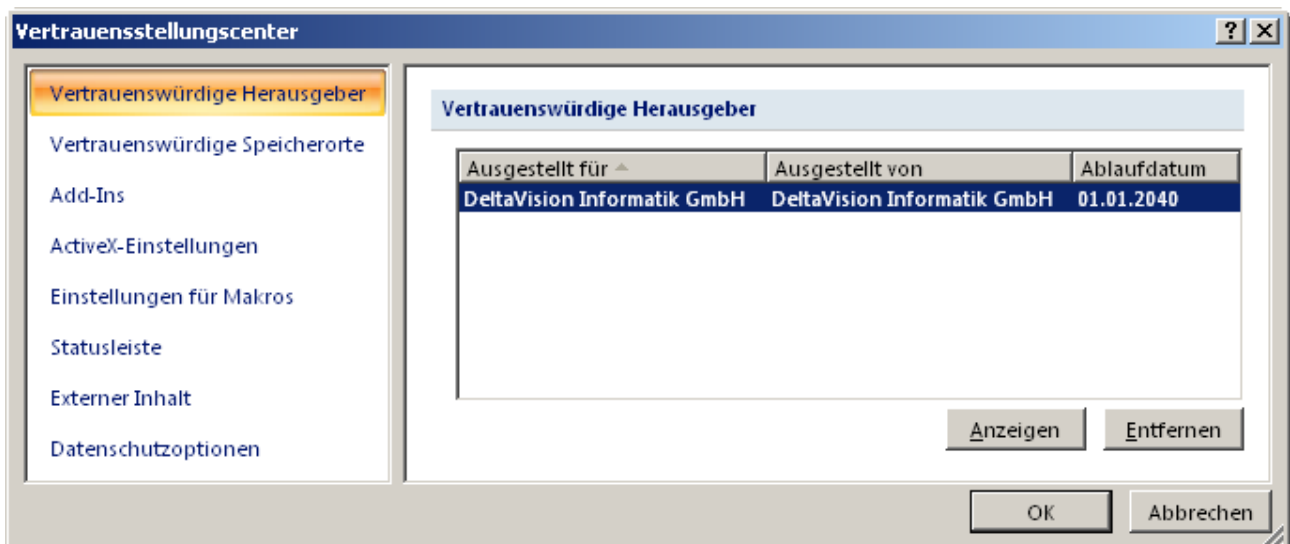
Vertrauensstellungscenter

?

Vertrauenswürdige Herausgeber
Vertrauenswürdige Speicherorte
Add-Ins
ActiveX-Einstellungen
Einstellungen für Makros
Statusleiste
Externer Inhalt
Datenschutzoptionen

Vertrauenswürdige Herausgeber

| Ausgestellt für | Ausgestellt von | Ablaufdatum |
|---|---|---|
| DeltaVision Informatik GmbH | DeltaVision Informatik GmbH | 01.01.2040 |

Anzeigen
Entfernen

OK
Abbrechen